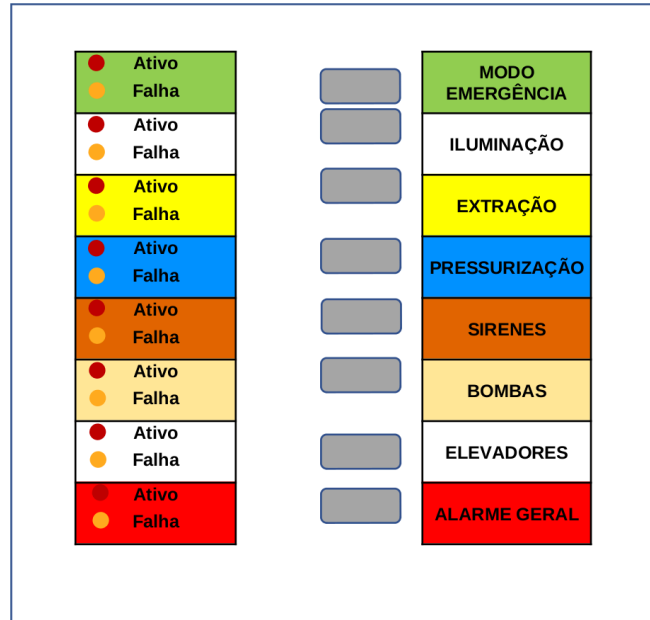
| | |
|---|---|
| Ativo<br>Falha | MODO EMERGÊNCIA |
| Ativo<br>Falha | ILUMINAÇÃO |
| Ativo<br>Falha | EXTRAÇÃO |
| Ativo<br>Falha | PRESSURIZAÇÃO |
| Ativo<br>Falha | SIRENES |
| Ativo<br>Falha | BOMBAS |
| Ativo<br>Falha | ELEVADORES |
| Ativo<br>Falha | ALARME GERAL |